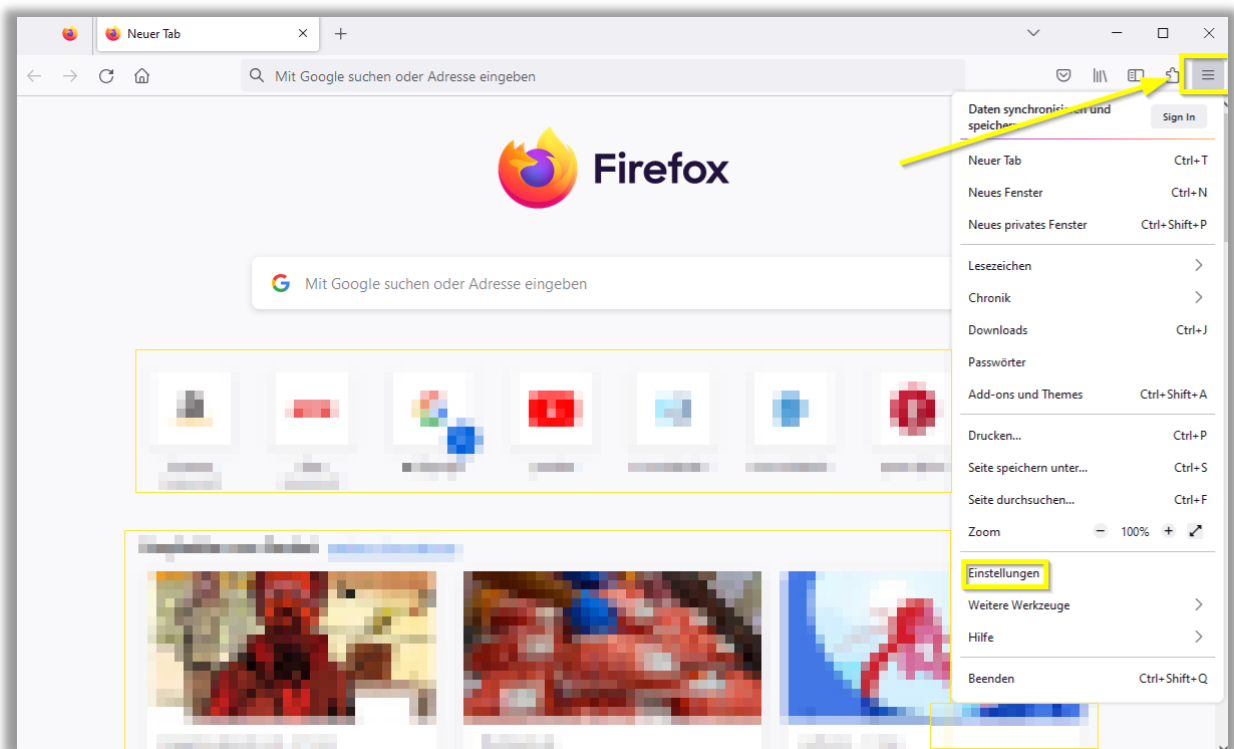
Neuer Tab

Mit Google suchen oder Adresse eingeben

Firefox

Mit Google suchen oder Adresse eingeben

Daten synchronisi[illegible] und speicher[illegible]

Sign In

Neuer Tab Ctrl+T
Neues Fenster Ctrl+N
Neues privates Fenster Ctrl+Shift+P
Lesezeichen
Chronik
Downloads Ctrl+J
Passwörter
Add-ons und Themes Ctrl+Shift+A
Drucken... Ctrl+P
Seite speichern unter... Ctrl+S
Seite durchsuchen... Ctrl+F
Zoom − 100% +
Einstellungen
Weitere Werkzeuge
Hilfe
Beenden Ctrl+Shift+Q